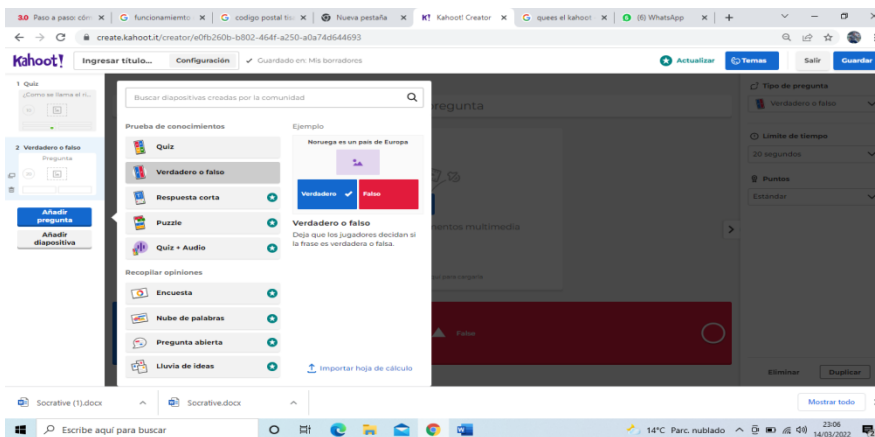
3.0 Paso a paso: cóm × | G funcionamiento × | G codigo postal ti × | Nueva pestaña × | K! Kahoot! Creator × | G quees el kahoot × | (6) WhatsApp × | +

create.kahoot.it/creator/e0fb260b-b802-464f-a250-a0a74d644693

Kahoot! Ingresar título... Configuración ✓ Guardado en: Mis borradores Actualizar Temas Salir Guardar

1 Quiz
¿Cómo se llama el ri...

2 Verdadero o falso
Pregunta

Añadir pregunta
Añadir diapositiva

Buscar diapositivas creadas por la comunidad

Prueba de conocimientos
Quiz
Verdadero o falso
Respuesta corta
Puzzle
Quiz + Audio

Recopilar opiniones
Encuesta
Nube de palabras
Pregunta abierta
Lluvia de ideas

Ejemplo
Noruega es un país de Europa
Verdadero ✓ Falso

Verdadero o falso
Deja que los jugadores decidan si la frase es verdadera o falsa.

Importar hoja de cálculo

pregunta

mentos multimedia

Falso

Tipo de pregunta
Verdadero o falso

Límite de tiempo
20 segundos

Puntos
Estándar

Eliminar Duplicar

Socrative (1).docx ^ Socrative.docx ^ Mostrar todo

Escribe aquí para buscar 14°C Parc. nublado 23:06 14/03/2022